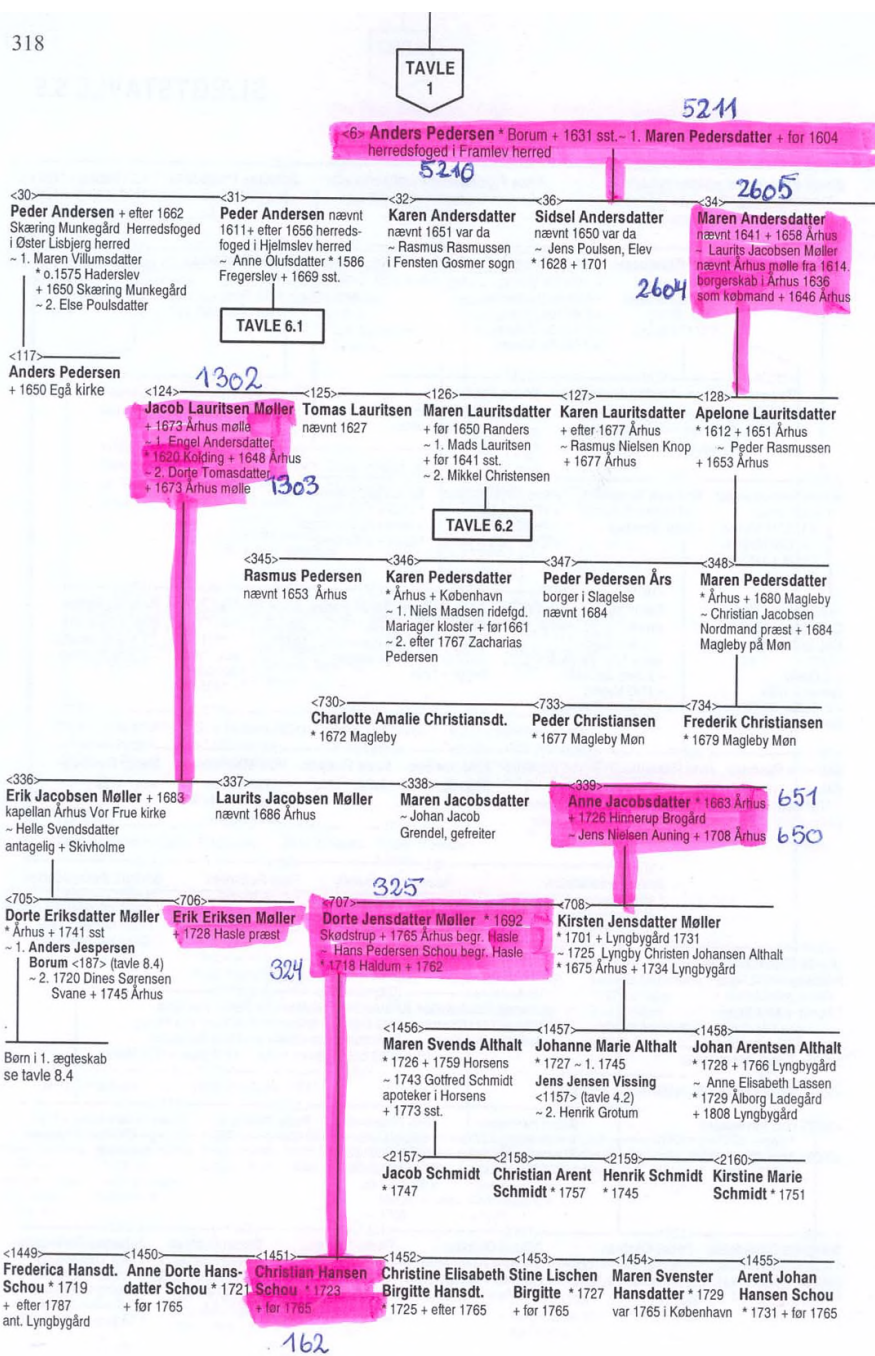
318

TAVLE 1

5211

<6> Anders Pedersen * Borum + 1631 sst. ~ 1. Maren Pedersdatter + før 1604 herredsfoged i Framlev herred

5210

<30> Peder Andersen + efter 1662 Skæring Munkegård Herredsfoged i Øster Lisbjerg herred ~ 1. Maren Villumsdatter * o.1575 Haderslev + 1650 Skæring Munkegård ~ 2. Else Poulsdatter

<31> Peder Andersen nævnt 1611+ efter 1656 herredsfoged i Hjelmslev herred ~ Anne Olufsdatter * 1586 Fregerslev + 1669 sst.

TAVLE 6.1

<32> Karen Andersdatter nævnt 1651 var da ~ Rasmus Rasmussen i Fensten Gosmer sogn

<36> Sidsel Andersdatter nævnt 1650 var da ~ Jens Poulsen, Elev * 1628 + 1701

2605

<34> Maren Andersdatter nævnt 1641 + 1658 Århus ~ Laurits Jacobsen Møller nævnt Århus mølle fra 1614. borgerskab i Århus 1636 som købmand + 1646 Århus

2604

<117> Anders Pedersen + 1650 Egå kirke

1302

<124> Jacob Lauritsen Møller + 1673 Århus mølle ~ 1. Engel Andersdatter * 1620 Kolding + 1648 Århus ~ 2. Dorte Tomasdatter + 1673 Århus mølle

1303

<125> Tomas Lauritsen nævnt 1627

<126> Maren Lauritsdatter + før 1650 Randers ~ 1. Mads Lauritsen + før 1641 sst. ~ 2. Mikkel Christensen

TAVLE 6.2

<127> Karen Lauritsdatter + efter 1677 Århus ~ Rasmus Nielsen Knop + 1677 Århus

<128> Apelone Lauritsdatter * 1612 + 1651 Århus ~ Peder Rasmussen + 1653 Århus

<345> Rasmus Pedersen nævnt 1653 Århus

<346> Karen Pedersdatter * Århus + København ~ 1. Niels Madsen ridefgd. Mariager kloster + før1661 ~ 2. efter 1767 Zacharias Pedersen

<347> Peder Pedersen Års borger i Slagelse nævnt 1684

<348> Maren Pedersdatter * Århus + 1680 Magleby ~ Christian Jacobsen Nordmand præst + 1684 Magleby på Møn

<730> Charlotte Amalie Christiansdt. * 1672 Magleby

<733> Peder Christiansen * 1677 Magleby Møn

<734> Frederik Christiansen * 1679 Magleby Møn

<336> Erik Jacobsen Møller + 1683 kapellan Århus Vor Frue kirke ~ Helle Svendsdatter antagelig + Skivholme

<337> Laurits Jacobsen Møller nævnt 1686 Århus

<338> Maren Jacobsdatter ~ Johan Jacob Grendel, gefreiter

<339> Anne Jacobsdatter * 1663 Århus + 1726 Hinnerup Brogård ~ Jens Nielsen Auning + 1708 Århus

651

650

<705> Dorte Eriksdatter Møller * Århus + 1741 sst ~ 1. Anders Jespersen Borum <187> (tavle 8.4) ~ 2. 1720 Dines Sørensen Svane + 1745 Århus

<706> Erik Eriksen Møller + 1728 Hasle præst

325

<707> Dorte Jensdatter Møller * 1692 Skødstrup + 1765 Århus begr. Hasle ~ Hans Pedersen Schou begr. Hasle * 1718 Haldum + 1762

324

<708> Kirsten Jensdatter Møller * 1701 + Lyngbygård 1731 ~ 1725 Lyngby Christen Johansen Althalt * 1675 Århus + 1734 Lyngbygård

Børn i 1. ægteskab se tavle 8.4

<1456> Maren Svends Althalt * 1726 + 1759 Horsens ~ 1743 Gotfred Schmidt apoteker i Horsens + 1773 sst.

<1457> Johanne Marie Althalt * 1727 ~ 1. 1745 Jens Jensen Vissing <1157> (tavle 4.2) ~ 2. Henrik Grotum

<1458> Johan Arentsen Althalt * 1728 + 1766 Lyngbygård ~ Anne Elisabeth Lassen * 1729 Ålborg Ladegård + 1808 Lyngbygård

<2157> Jacob Schmidt * 1747

<2158> Christian Arent Schmidt * 1757

<2159> Henrik Schmidt * 1745

<2160> Kirstine Marie Schmidt * 1751

<1449> Frederica Hansdt. Schou * 1719 + efter 1787 ant. Lyngbygård

<1450> Anne Dorte Hansdatter Schou * 1721 + før 1765

<1451> Christian Hansen Schou * 1723 + før 1765

<1452> Christine Elisabeth Birgitte Hansdt. * 1725 + efter 1765

<1453> Stine Lischen Birgitte * 1727 + før 1765

<1454> Maren Svenster Hansdatter * 1729 var 1765 i København

<1455> Arent Johan Hansen Schou * 1731 + før 1765

162